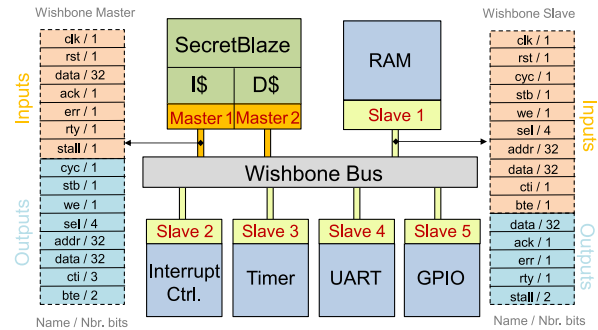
Wishbone Master

Inputs

clk / 1
rst / 1
data / 32
ack / 1
err / 1
rty / 1
stall / 1

Outputs

cyc / 1
stb / 1
we / 1
sel / 4
addr / 32
data / 32
cti / 3
bte / 2

Name / Nbr. bits

SecretBlaze
I$
D$
Master 1
Master 2

RAM
Slave 1

Wishbone Bus

Slave 2
Interrupt Ctrl.

Slave 3
Timer

Slave 4
UART

Slave 5
GPIO

Wishbone Slave

Inputs

clk / 1
rst / 1
cyc / 1
stb / 1
we / 1
sel / 4
addr / 32
data / 32
cti / 1
bte / 1

Outputs

data / 32
ack / 1
err / 1
rty / 1
stall / 2

Name / Nbr. bits